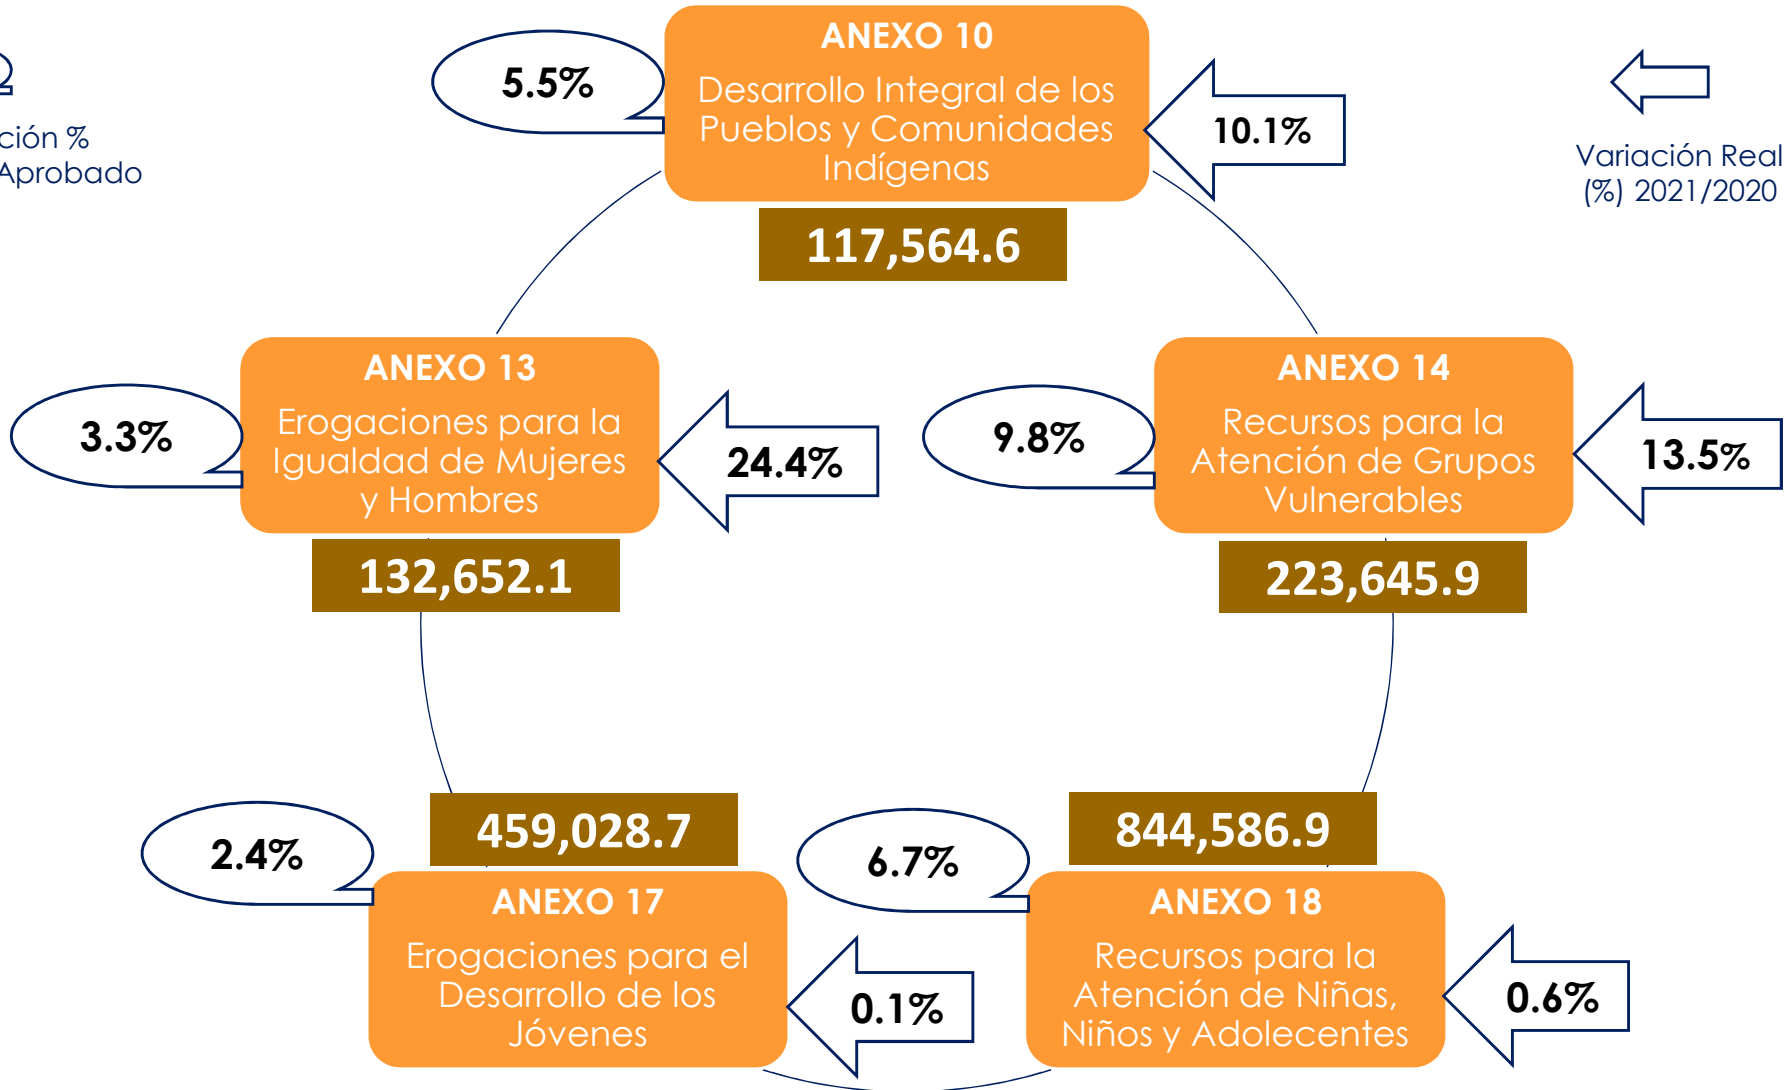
ción %
Aprobado

Variación Real (%) 2021/2020

5.5%

ANEXO 10
Desarrollo Integral de los Pueblos y Comunidades Indígenas

10.1%

117,564.6

3.3%

ANEXO 13
Erogaciones para la Igualdad de Mujeres y Hombres

24.4%

132,652.1

9.8%

ANEXO 14
Recursos para la Atención de Grupos Vulnerables

13.5%

223,645.9

2.4%

459,028.7

ANEXO 17
Erogaciones para el Desarrollo de los Jóvenes

0.1%

6.7%

844,586.9

ANEXO 18
Recursos para la Atención de Niñas, Niños y Adolecentes

0.6%